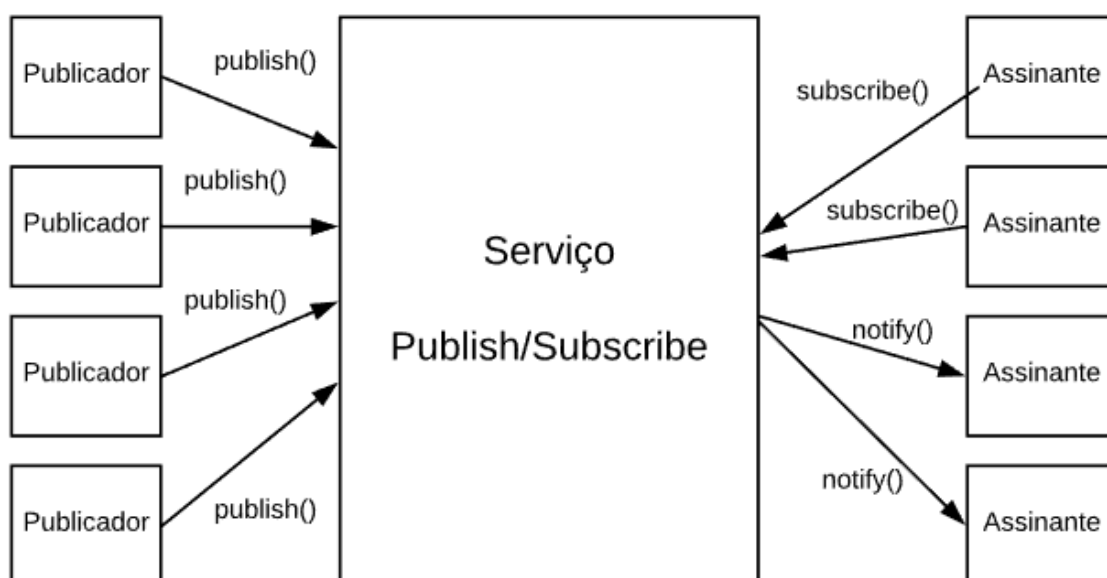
Publicador

publish()

Publicador

publish()

Publicador

publish()

Publicador

publish()

Serviço

Publish/Subscribe

subscribe()

Assinante

subscribe()

Assinante

notify()

Assinante

notify()

Assinante